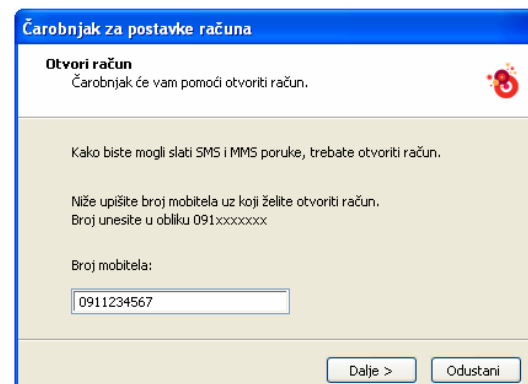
Čarobnjak za postavke računa

Otvori račun
Čarobnjak će vam pomoći otvoriti račun.

Kako biste mogli slati SMS i MMS poruke, trebate otvoriti račun.

Niže upišite broj mobitela uz koji želite otvoriti račun.
Broj unesite u obliku 091xxxxxxx

Broj mobitela:

0911234567

Dalje >
Odustani